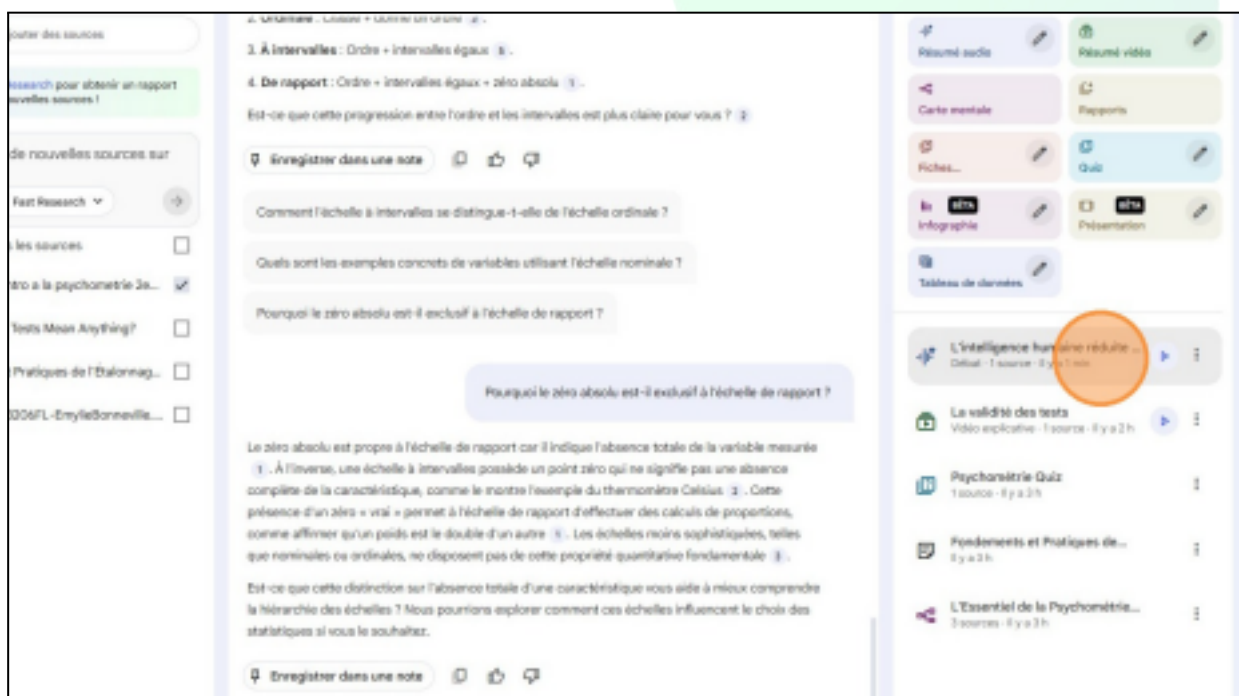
outer des sources

esearch pour obtenir un rapport uvelles sources !

de nouvelles sources sur

Fast Research

s les sources

tro a la psychometrie 3e...

Tests Mean Anything?

Pratiques de l'Étalonnag...

006FL-EmylieBonneville...

2. Ordinale : Classe + donne un ordre 2.

3. À intervalles : Ordre + intervalles égaux 1.

4. De rapport : Ordre + intervalles égaux + zéro absolu 1.

Est-ce que cette progression entre l'ordre et les intervalles est plus claire pour vous ? 2

Enregistrer dans une note

Comment l'échelle à intervalles se distingue-t-elle de l'échelle ordinale ?

Quels sont les exemples concrets de variables utilisant l'échelle nominale ?

Pourquoi le zéro absolu est-il exclusif à l'échelle de rapport ?

Pourquoi le zéro absolu est-il exclusif à l'échelle de rapport ?

Le zéro absolu est propre à l'échelle de rapport car il indique l'absence totale de la variable mesurée 1. À l'inverse, une échelle à intervalles possède un point zéro qui ne signifie pas une absence complète de la caractéristique, comme le montre l'exemple du thermomètre Celsius 2. Cette présence d'un zéro « vrai » permet à l'échelle de rapport d'effectuer des calculs de proportions, comme affirmer qu'un poids est le double d'un autre 1. Les échelles moins sophistiquées, telles que nominales ou ordinales, ne disposent pas de cette propriété quantitative fondamentale 2.

Est-ce que cette distinction sur l'absence totale d'une caractéristique vous aide à mieux comprendre la hiérarchie des échelles ? Nous pourrions explorer comment ces échelles influencent le choix des statistiques si vous le souhaitez.

Enregistrer dans une note

Résumé audio

Résumé vidéo

Carte mentale

Rapports

Fiches...

Quiz

BÊTA
Infographie

BÊTA
Présentation

Tableau de données

L'intelligence humaine réduite ...
Débat · 1 source · Il y a 1 min

La validité des tests
Vidéo explicative · 1 source · Il y a 2 h

Psychométrie Quiz
1 source · Il y a 3 h

Fondements et Pratiques de...
Il y a 3 h

L'Essentiel de la Psychométrie...
3 sources · Il y a 3 h